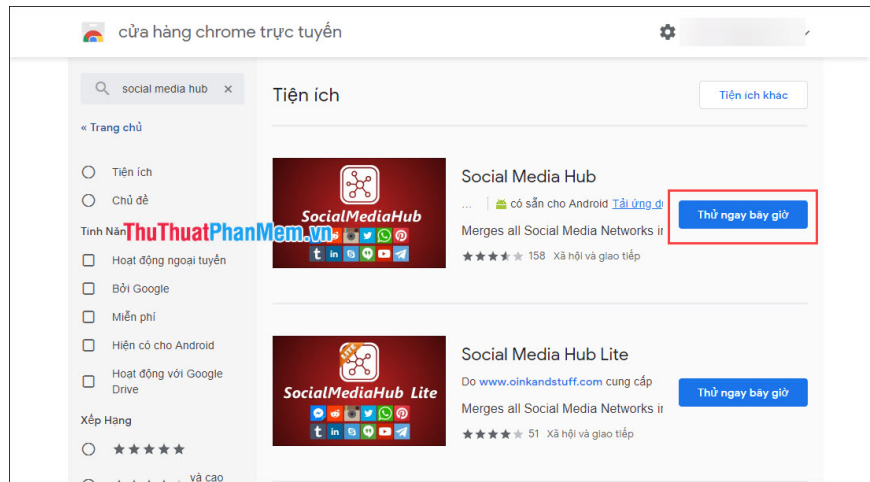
cửa hàng chrome trực tuyến

social media hub ×

« Trang chủ

Tiện ích

Chủ đề

Tính Năng

ThuThuatPhanMem.vn

Hoạt động ngoại tuyến

Bởi Google

Miễn phí

Hiện có cho Android

Hoạt động với Google Drive

Xếp Hạng

★★★★★

và cao

Tiện ích

Tiện ích khác

SocialMediaHub

Social Media Hub

... có sẵn cho Android Tải ứng dụ

Merges all Social Media Networks ir

158 Xã hội và giao tiếp

Thử ngay bây giờ

SocialMediaHub Lite

Social Media Hub Lite

Do www.oinkandstuff.com cung cấp

Merges all Social Media Networks ir

51 Xã hội và giao tiếp

Thử ngay bây giờ